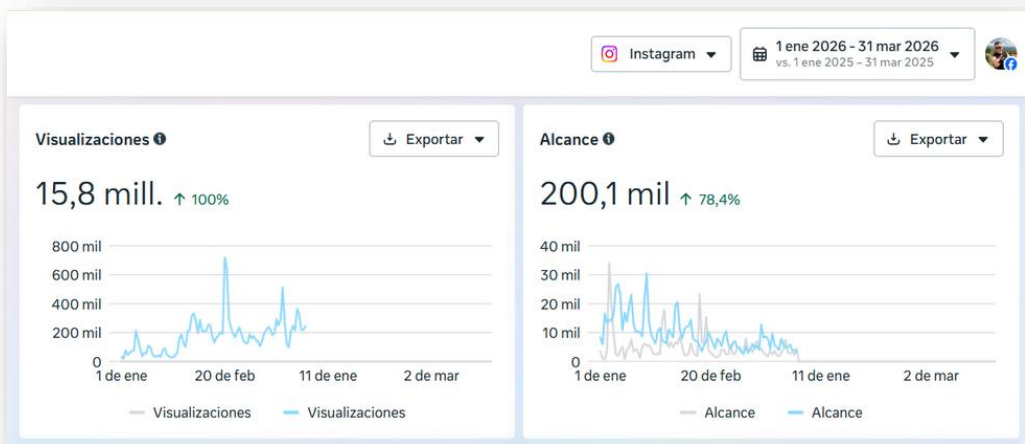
Instagram
1 ene 2026 - 31 mar 2026
vs. 1 ene 2025 - 31 mar 2025

Visualizaciones
Exportar
15,8 mill. ↑ 100%
800 mil
600 mil
400 mil
200 mil
0
1 de ene
20 de feb
11 de ene
2 de mar
Visualizaciones
Visualizaciones

Alcance
Exportar
200,1 mil ↑ 78,4%
40 mil
30 mil
20 mil
10 mil
0
1 de ene
20 de feb
11 de ene
2 de mar
Alcance
Alcance